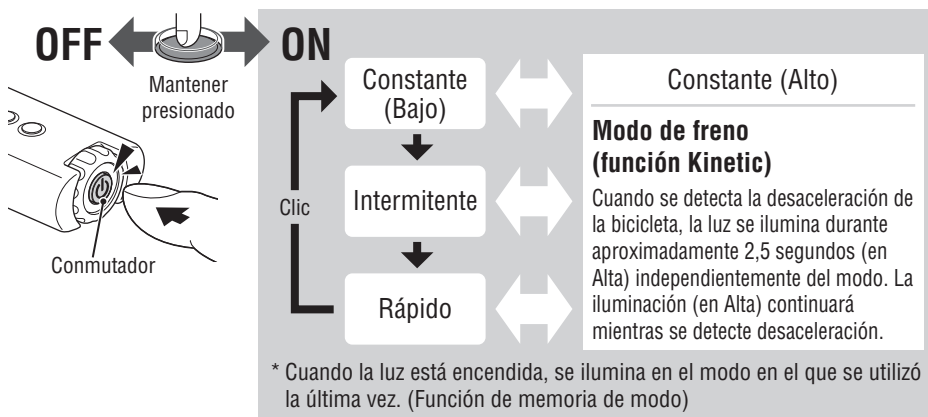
OFF ON

Mantener presionado

Conmutador

Clic

Constante (Bajo)

Intermitente

Rápido

Constante (Alto)

**Modo de freno (función Kinetic)**

Cuando se detecta la desaceleración de la bicicleta, la luz se ilumina durante aproximadamente 2,5 segundos (en Alta) independientemente del modo. La iluminación (en Alta) continuará mientras se detecte desaceleración.

* Cuando la luz está encendida, se ilumina en el modo en el que se utilizó la última vez. (Función de memoria de modo)